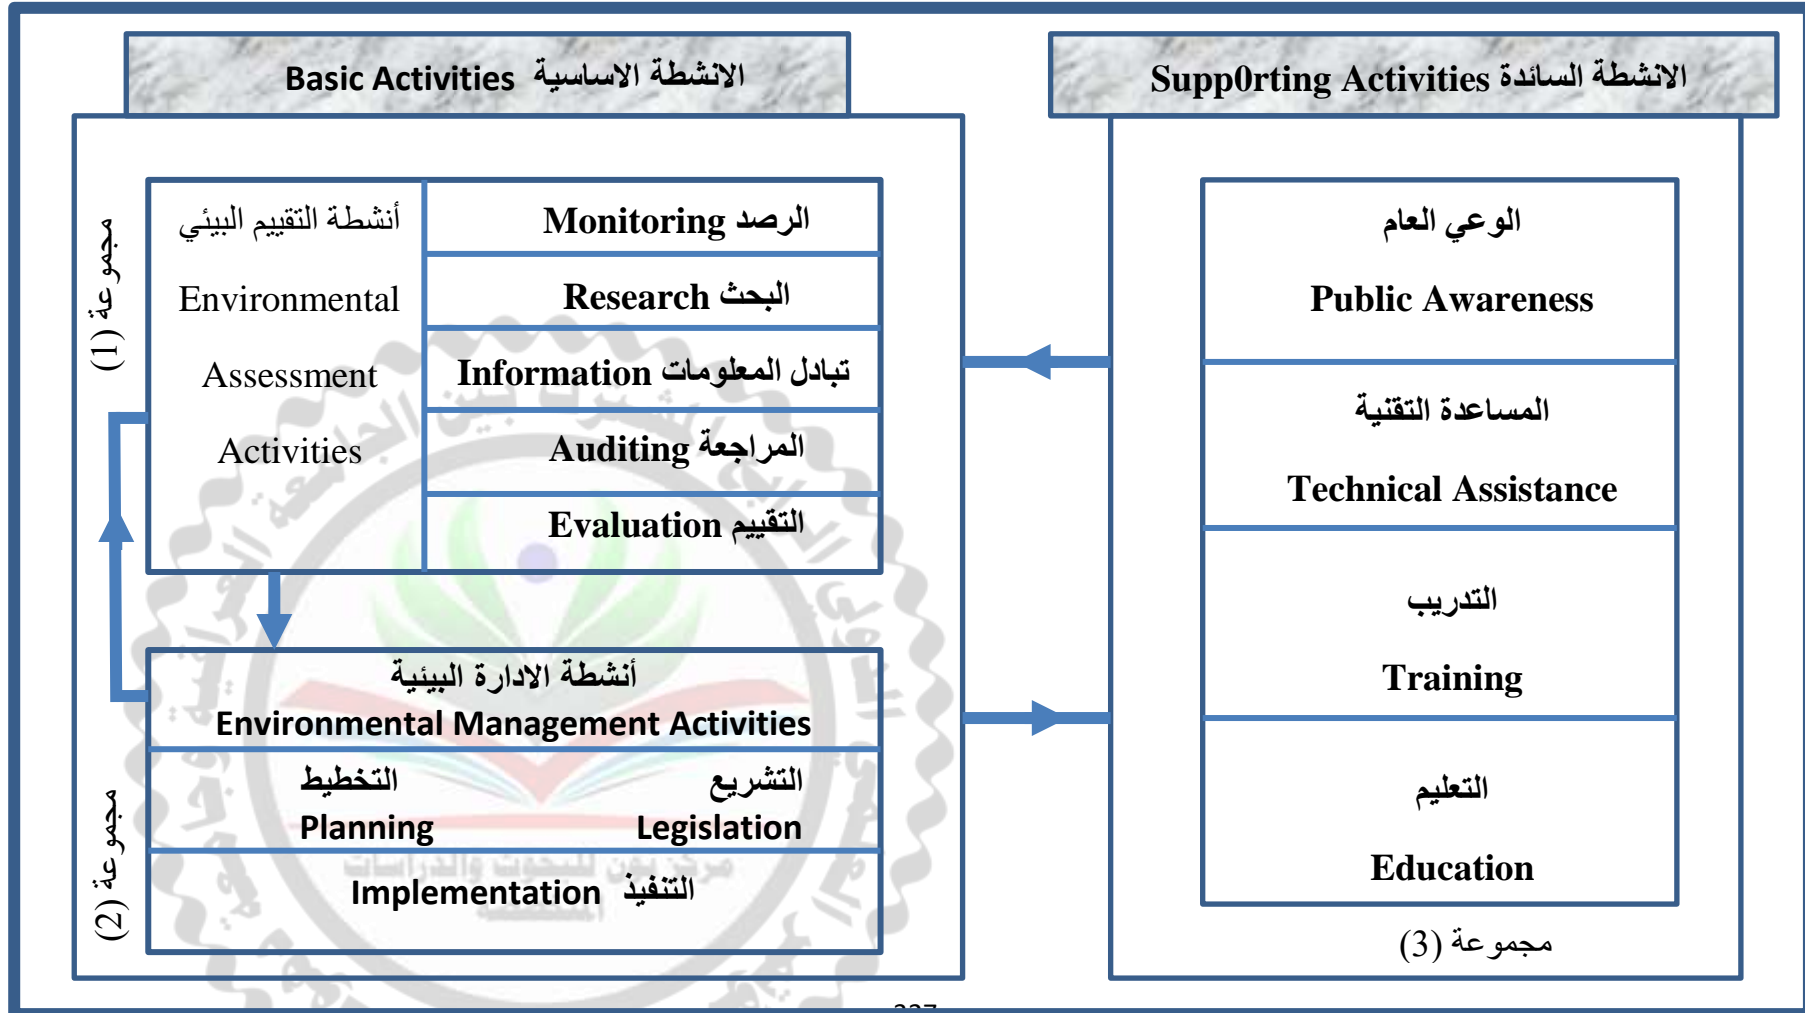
Basic Activities الانشطة الاساسية

Supp0rting Activities الانشطة السائدة

مجموعة (1)

أنشطة التقييم البيئي

Environmental

Assessment

Activities

Monitoring الرصد

Research البحث

Information تبادل المعلومات

Auditing المراجعة

Evaluation التقييم

الوعي العام

Public Awareness

المساعدة التقنية

Technical Assistance

التدريب

Training

التعليم

Education

مجموعة (3)

مجموعة (2)

أنشطة الادارة البيئية

Environmental Management Activities

التخطيط

Planning

التشريع

Legislation

Implementation التنفيذ

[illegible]